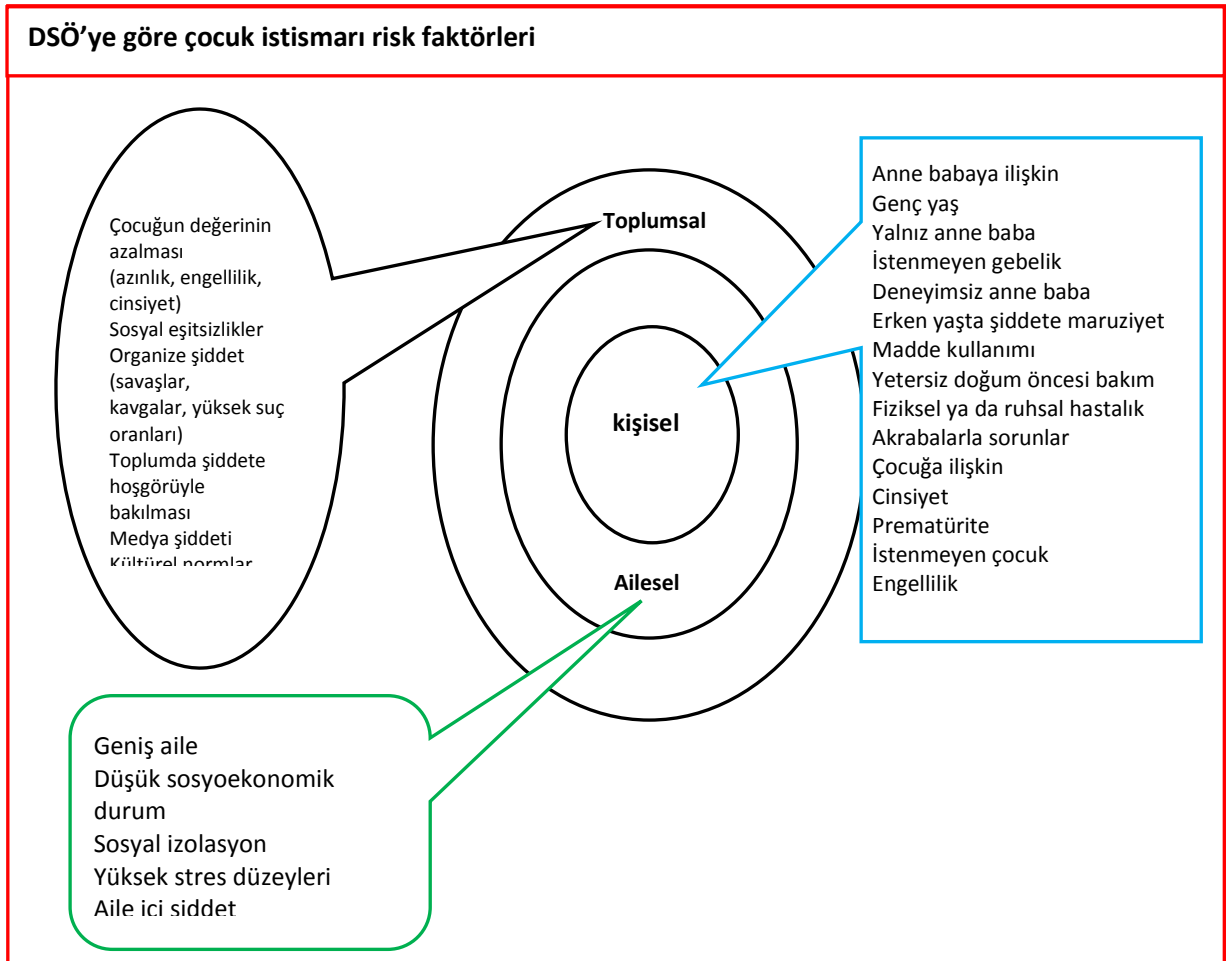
DSÖ'ye göre çocuk istismarı risk faktörleri

Çocuğun değerinin azalması (azınlık, engellilik, cinsiyet)
Sosyal eşitsizlikler
Organize şiddet (savaşlar, kavgalar, yüksek suç oranları)
Toplumda şiddete hoşgörüyle bakılması
Medya şiddeti
Kültürel normlar

Toplumsal

kişisel

Ailesel

Anne babaya ilişkin
Genç yaş
Yalnız anne baba
İstenmeyen gebelik
Deneyimsiz anne baba
Erken yaşta şiddete maruziyet
Madde kullanımı
Yetersiz doğum öncesi bakım
Fiziksel ya da ruhsal hastalık
Akrabalarla sorunlar
Çocuğa ilişkin
Cinsiyet
Prematürite
İstenmeyen çocuk
Engellilik

Geniş aile
Düşük sosyoekonomik durum
Sosyal izolasyon
Yüksek stres düzeyleri
Aile içi şiddet